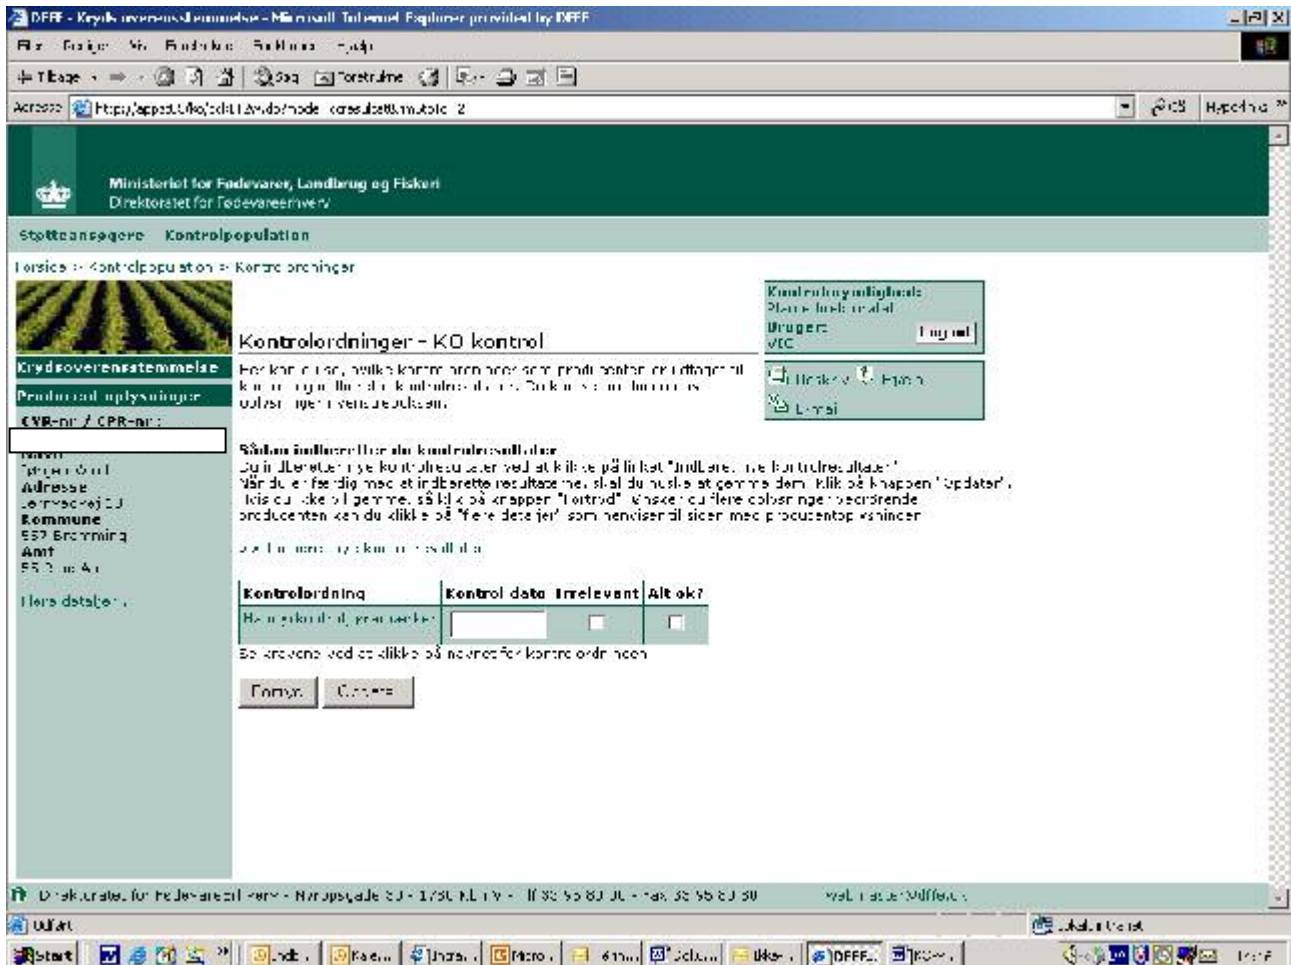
DFFE - Krydsoverensstemmelse - Microsoft Internet Explorer provided by DFFE

Filer Rediger Vis Foretrukne Funktioner Hjælp

Tilbage Søg Foretrukne

Adresse http://appsdt.dk/ko/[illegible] Gå Hyperlinks

Ministeriet for Fødevarer, Landbrug og Fiskeri
Direktoratet for Fødevareerhverv

Støtteansøgere Kontrolpopulation

Forside > Kontrolpopulation > Kontrolordninger

Kontrolmyndighed:
Plantedirektoratet
Bruger:
VIC
Log ud

Hjælp Print
E-mail

Krydsoverensstemmelse
Producentoplysninger
CVR-nr / CPR-nr:

Navn
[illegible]
Adresse
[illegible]
Kommune
552 Brønnning
Amt
55 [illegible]

Flere detaljer...

Kontrolordninger - KO kontrol

Her kan du se, hvilke kontrolordninger som producenten er udtaget til kontrol og til at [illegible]

Sådan indberetter du kontrolresultater
Du indberetter nye kontrolresultater ved at klikke på linket "Indberet nye kontrolresultater". Når du er færdig med at indberette resultaterne, skal du huske at gemme dem. Klik på knappen "Opdater". Hvis du ikke vil gemme, så klik på knappen "Fortryd". Ønsker du flere oplysninger vedrørende producenten kan du klikke på "flere detaljer" som henviser til siden med producentoplysninger.

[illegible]

| Kontrolordning | Kontrol dato | Irrelevant | Alt ok? |
|---|---|---|---|
| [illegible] | | ☐ | ☐ |

Se kravene ved at klikke på navnet for kontrolordningen

Fortryd Opdater

Direktoratet for Fødevareerhverv - Nyropsgade 30 - 1780 København V - Tlf 33 95 80 00 - Fax 33 95 80 80 Webmaster@dffe.dk

Udført Lokalt intranet

Start